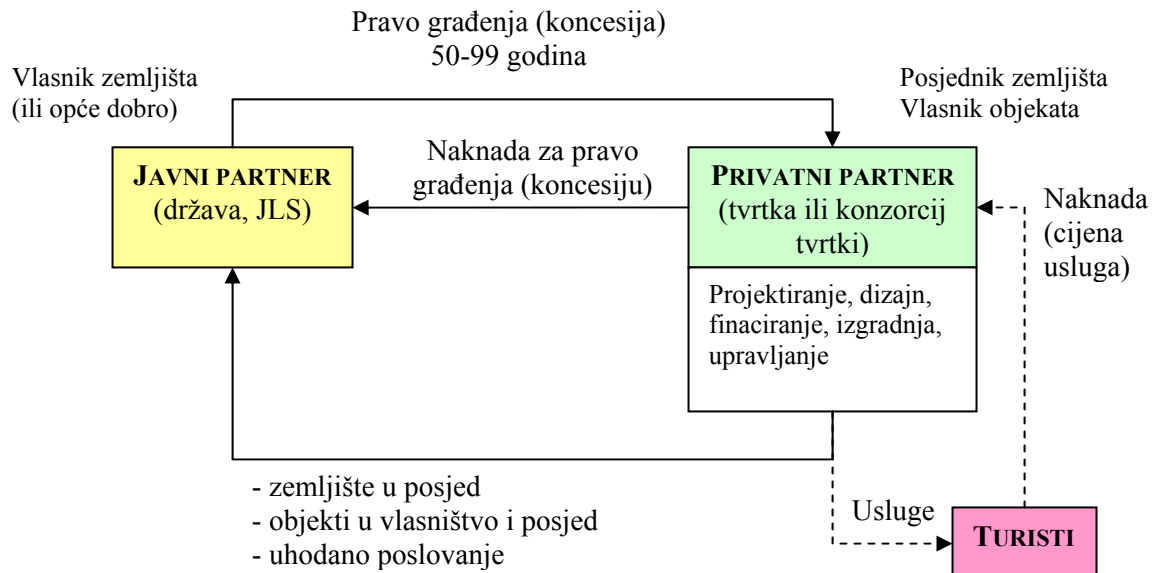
Pravo građenja (koncesija)
50-99 godina

Vlasnik zemljišta
(ili opće dobro)

Posjednik zemljišta
Vlasnik objekata

Naknada za pravo građenja (koncesiju)

JAVNI PARTNER
(država, JLS)

PRIVATNI PARTNER
(tvrtka ili konzorcij tvrtki)

Naknada
(cijena usluga)

Projektiranje, dizajn, finaciranje, izgradnja, upravljanje

- zemljište u posjed
- objekti u vlasništvo i posjed
- uhodano poslovanje

Usluge

TURISTI